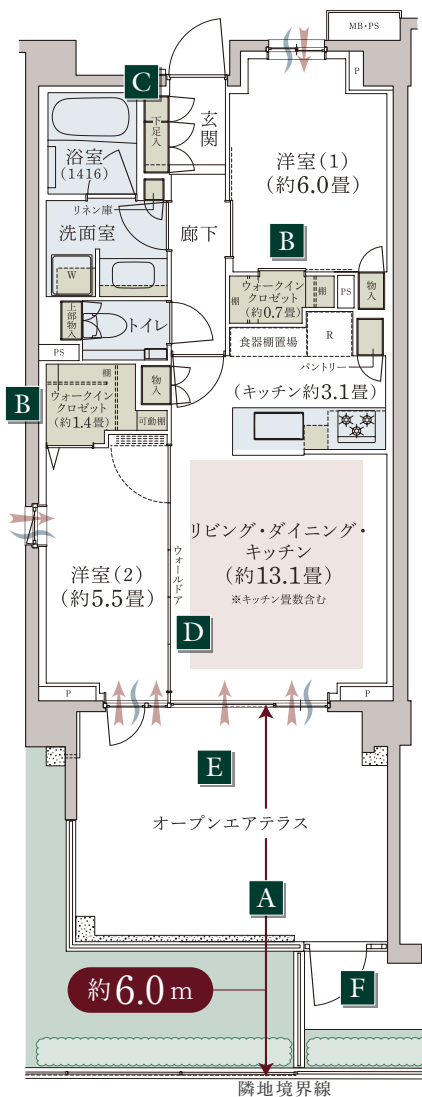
MB・PS

P

C

下足入

玄関

浴室
(1416)

洋室(1)
(約6.0畳)

リネン庫

洗面室

廊下

B

W

ウォークインクロゼット
(約0.7畳)

棚

棚

PS

物入

上部物入

トイレ

食器棚置場

R

PS

パントリー

B

ウォークインクロゼット
(約1.4畳)

棚

物入

(キッチン約3.1畳)

可動棚

リビング・ダイニング・キッチン
(約13.1畳)
※キッチン畳数含む

ウォールドア

洋室(2)
(約5.5畳)

D

P

P

E

オープンエアテラス

A

約6.0m

F

隣地境界線